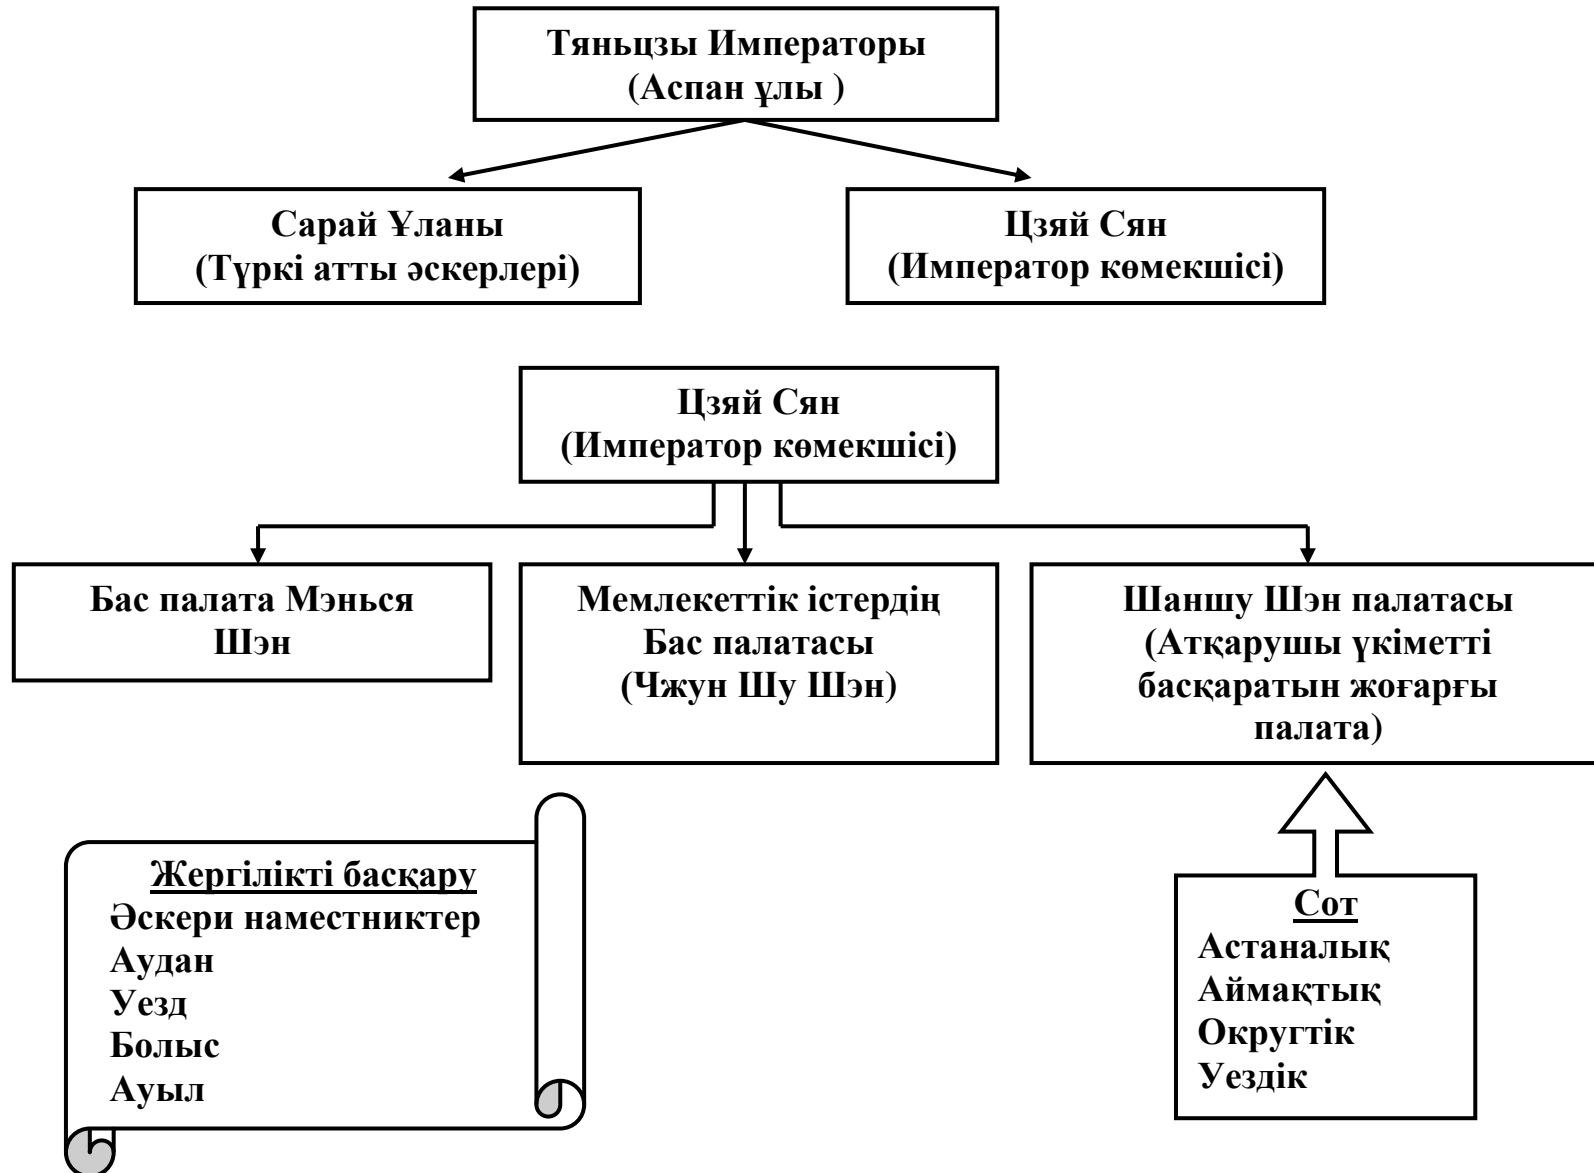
Тяньцзы Императоры
(Аспан ұлы )

Сарай Ұланы
(Түркі атты әскерлері)

Цзяй Сян
(Император көмекшісі)

Цзяй Сян
(Император көмекшісі)

Бас палата Мэнься Шэн

Мемлекеттік істердің Бас палатасы
(Чжун Шу Шэн)

Шаншу Шэн палатасы
(Атқарушы үкіметті басқаратын жоғарғы палата)

Жергілікті басқару
Әскери наместниктер
Аудан
Уезд
Болыс
Ауыл

Сот
Астаналық
Аймақтық
Округтік
Уездік